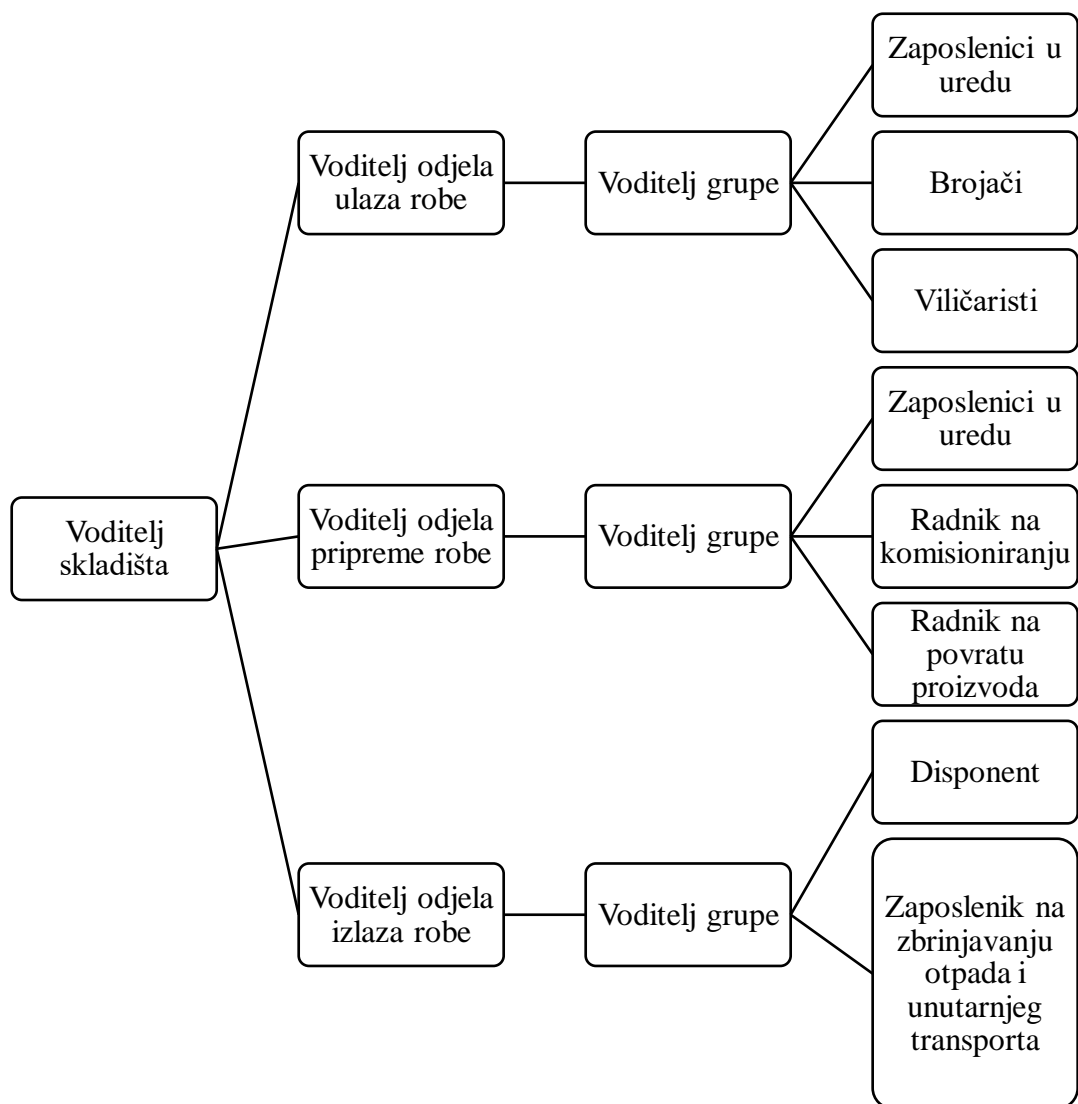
Voditelj skladišta

Voditelj odjela ulaza robe

Voditelj grupe

Zaposlenici u uredu

Brojači

Viličaristi

Voditelj odjela pripreme robe

Voditelj grupe

Zaposlenici u uredu

Radnik na komisioniranju

Radnik na povratu proizvoda

Voditelj odjela izlaza robe

Voditelj grupe

Disponent

Zaposlenik na zbrinjavanju otpada i unutarnjeg transporta